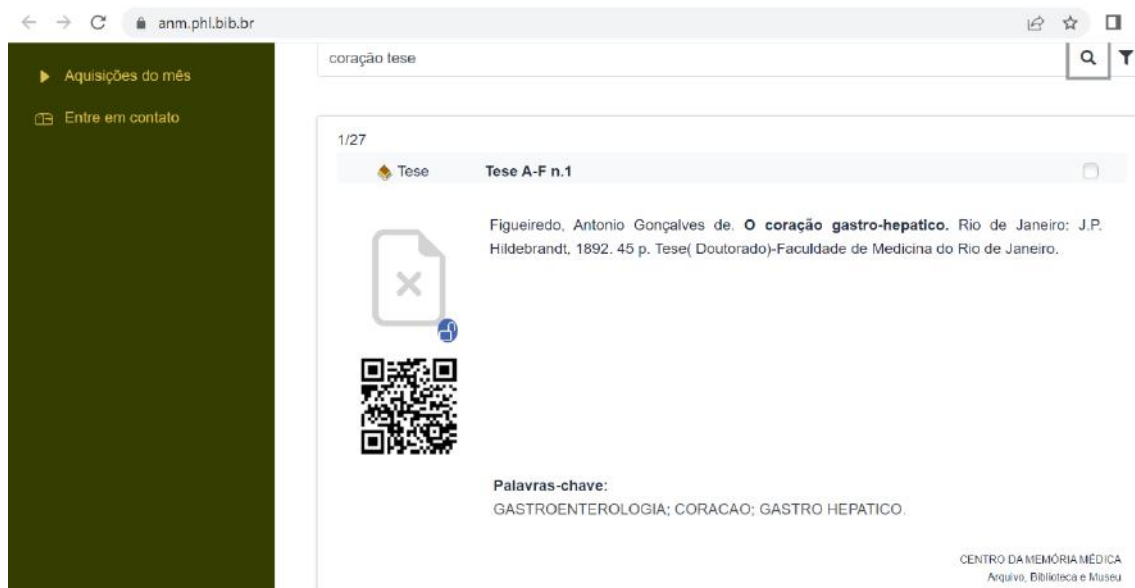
anm.phl.bib.br

Aquisições do mês

Entre em contato

coração tese

1/27

Tese

Tese A-F n.1

Figueiredo, Antonio Gonçalves de. **O coração gastro-hepatico.** Rio de Janeiro: J.P. Hildebrandt, 1892. 45 p. Tese( Doutorado)-Faculdade de Medicina do Rio de Janeiro.

Palavras-chave:
GASTROENTEROLOGIA; CORACAO; GASTRO HEPATICO.

CENTRO DA MEMÓRIA MÉDICA
Arquivo, Biblioteca e Museu